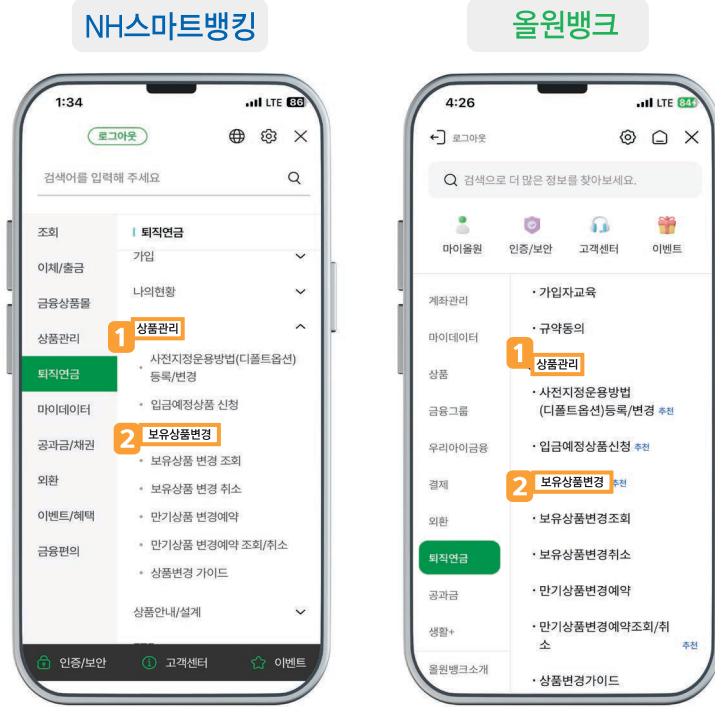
NH스마트뱅킹

1:34
LTE 86
로그아웃
검색어를 입력해 주세요

조회
이체/출금
금융상품몰
상품관리
퇴직연금
마이데이터
공과금/채권
외환
이벤트/혜택
금융편의

퇴직연금
가입
나의현황
1 상품관리
사전지정운용방법(디폴트옵션) 등록/변경
입금예정상품 신청
2 보유상품변경
보유상품 변경 조회
보유상품 변경 취소
만기상품 변경예약
만기상품 변경예약 조회/취소
상품변경 가이드
상품안내/설계

인증/보안
고객센터
이벤트

올원뱅크

4:26
LTE 84
로그아웃
검색으로 더 많은 정보를 찾아보세요.
마이올원
인증/보안
고객센터
이벤트

계좌관리
마이데이터
상품
금융그룹
우리아이금융
결제
외환
퇴직연금
공과금
생활+
올원뱅크소개

· 가입자교육
· 규약동의
1 상품관리
· 사전지정운용방법 (디폴트옵션)등록/변경 추천
· 입금예정상품신청 추천
2 보유상품변경 추천
· 보유상품변경조회
· 보유상품변경취소
· 만기상품변경예약
· 만기상품변경예약조회/취소 추천
· 상품변경가이드